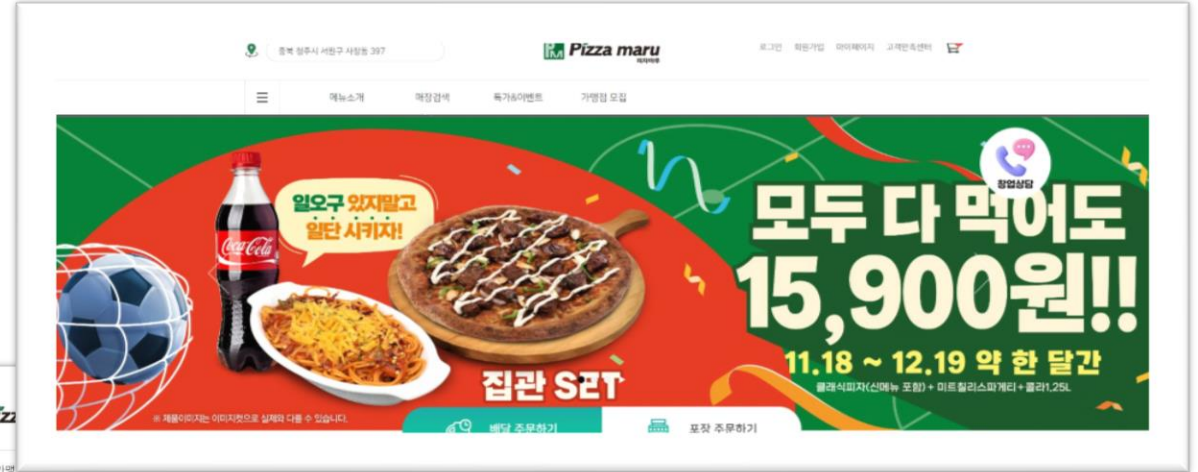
충북 청주시 서원구 사창동 397

Pizza maru 피자마루

로그인 회원가입 마이페이지 고객만족센터

메뉴소개 매장검색 특가&이벤트 가맹점 모집

창업상담

일오구 잊지말고 일단 시키자!

Coca-Cola

모두 다 먹어도 15,900원!!

11.18 ~ 12.19 약 한 달간

클래식피자(신메뉴 포함) + 미트칠리스파게티 + 콜라1.25L

집관 SET

※ 제품이미지는 이미지컷으로 실제와 다를 수 있습니다.

배달 주문하기

포장 주문하기